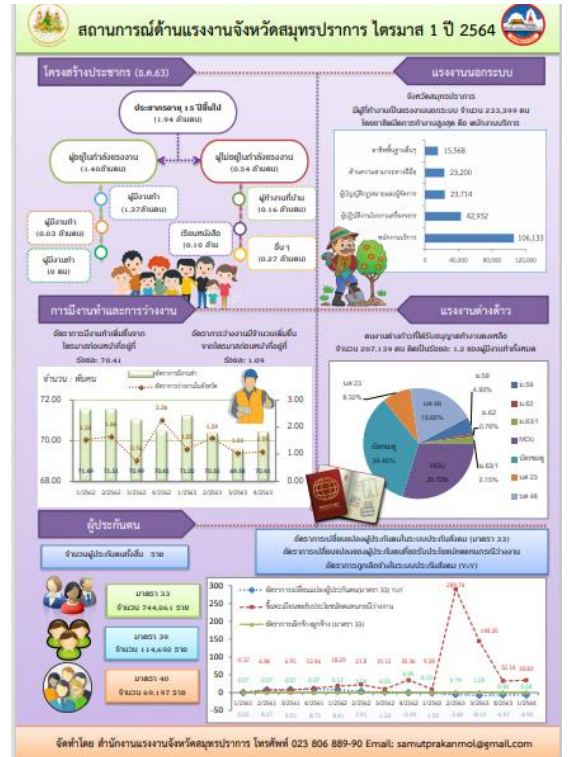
สถานการณ์ด้านแรงงานจังหวัดสมุทรปราการ ไตรมาส 1 ปี 2564

โครงสร้างประชากร (ธ.ค.63)

ประชากรอายุ 15 ปีขึ้นไป (1.94 ล้านคน)

ผู้อยู่ในกำลังแรงงาน (1.40ล้านคน)

ผู้ไม่อยู่ในกำลังแรงงาน (0.54 ล้านคน)

ผู้มีงานทำ (1.37ล้านคน)

ผู้ว่างงาน (0.03 ล้านคน)

ผู้รอฤดูกาล (0 คน)

ผู้ทำงานที่บ้าน (0.16 ล้านคน)

เรียนหนังสือ (0.10 ล้านคน)

อื่นๆ (0.27 ล้านคน)

แรงงานนอกระบบ

จังหวัดสมุทรปราการ มีผู้ที่ทำงานเป็นแรงงานนอกระบบ จำนวน 233,399 คน โดยอาชีพมีการทำงานสูงสุด คือ พนักงานบริการ

อาชีพพื้นฐานต่างๆ 15,568
ด้านความสามารถทางฝีมือ 23,200
ผู้ปฏิบัติงานด้านการเกษตรและประมง 23,714
ผู้ปฏิบัติการโรงงานเครื่องจักร 42,952
พนักงานบริการ 106,133

0 40,000 80,000 120,000

การมีงานทำและการว่างงาน

อัตราการมีงานทำเพิ่มขึ้นจากไตรมาสก่อนหน้าคือผู้ที่ร้อยละ 70.41

อัตราการว่างงานมีจำนวนเพิ่มขึ้นจากไตรมาสก่อนหน้าคือผู้ที่ร้อยละ 1.09

จำนวน : พันคน

อัตราการมีงานทำ
อัตราการว่างงานในจังหวัด

72.00 70.00 68.00
3.00 2.00 1.00 0.00

1/2562 2/2562 3/2562 4/2562 1/2563 2/2563 3/2563 4/2563

แรงงานต่างด้าว

คนงานต่างด้าวที่ได้รับอนุญาตทำงานคงเหลือ จำนวน 207,139 คน คิดเป็นร้อยละ 1.2 ของผู้มีงานทำทั้งหมด

ม.59
ม.62
ม.63/1
MOU
บัตรชมพู
มต.23
ม.48

มต.23 8.32%
ม.59 4.90%
ม.48 19.60%
0.76%
บัตรชมพู 34.46%
MOU 29.72%
ม.63/1 2.15%

ผู้ประกันตน

จำนวนผู้ประกันตนทั้งสิ้น ราย

อัตราการเปลี่ยนแปลงผู้ประกันตนในระบบประกันสังคม (มาตรา 33)
อัตราการเปลี่ยนแปลงของผู้ประกันตนที่ยื่นขอรับประโยชน์ทดแทนกรณีว่างงาน
อัตราการถูกเลิกจ้างในระบบประกันสังคม (YoY)

มาตรา 33 จำนวน 744,061 ราย

มาตรา 39 จำนวน 114,692 ราย

มาตรา 40 จำนวน 69,197 ราย

300 250 200 150 100 50 0 -50

1/2561 2/2561 3/2561 4/2561 1/2562 2/2562 3/2562 4/2562 1/2563 2/2563 3/2563 4/2563 1/2564

299.74
148.20
52.14
34.81

จัดทำโดย สำนักงานแรงงานจังหวัดสมุทรปราการ โทรศัพท์ 023 806 889-90 Email: samutprakanmol@gmail.com